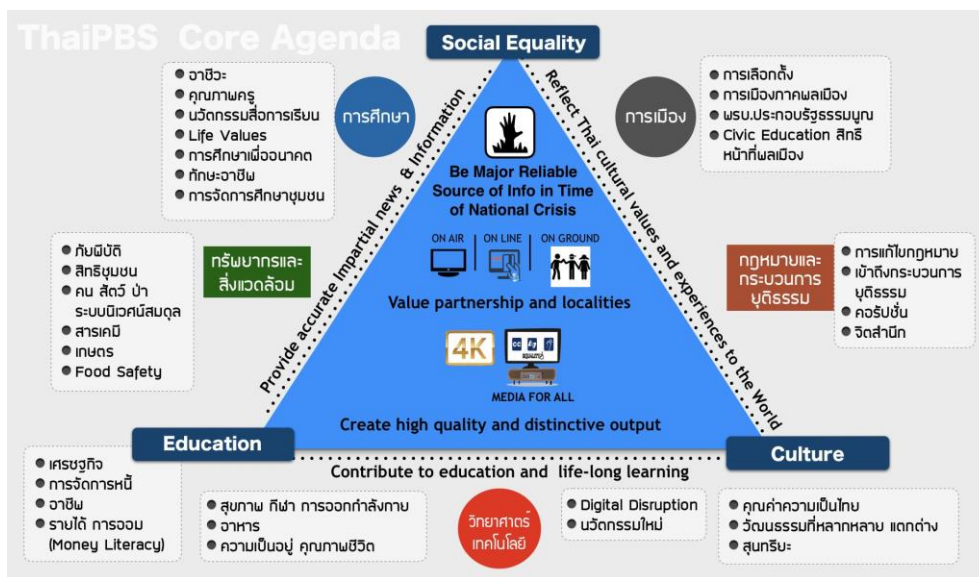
ThaiPBS Core Agenda

Social Equality

• อาชีวะ
• คุณภาพครู
• นวัตกรรมสื่อการเรียน
• Life Values
• การศึกษาเพื่ออนาคต
• ทักษะอาชีพ
• การจัดการศึกษาชุมชน

การศึกษา

• การเลือกตั้ง
• การเมืองภาคพลเมือง
• พรบ.ประกอบรัฐธรรมนูญ
• Civic Education สิทธิ หน้าที่พลเมือง

การเมือง

Provide accurate Impartial news & Information

Reflect Thai cultural values and experiences to the World

Be Major Reliable Source of Info in Time of National Crisis

ON AIR | ON LINE | ON GROUND

Value partnership and localities

4K

MEDIA FOR ALL

Create high quality and distinctive output

• ภัยพิบัติ
• สิทธิชุมชน
• คน สัตว์ ป่า ระบบนิเวศน์สมดุล
• สารเคมี
• เกษตร
• Food Safety

ทรัพยากรและสิ่งแวดล้อม

กฎหมายและกระบวนการยุติธรรม

• การแก้ไขกฎหมาย
• เข้าถึงกระบวนการยุติธรรม
• คอรัปชั่น
• จิตสำนึก

Education

Culture

Contribute to education and life-long learning

• เศรษฐกิจ
• การจัดการหนี้
• อาชีพ
• รายได้ การออม (Money Literacy)

• สุขภาพ กีฬา การออกกำลังกาย
• อาหาร
• ความเป็นอยู่ คุณภาพชีวิต

วิทยาศาสตร์ เทคโนโลยี

• Digital Disruption
• นวัตกรรมใหม่

• คุณค่าความเป็นไทย
• วัฒนธรรมที่หลากหลาย แตกต่าง
• สุนทรียะ